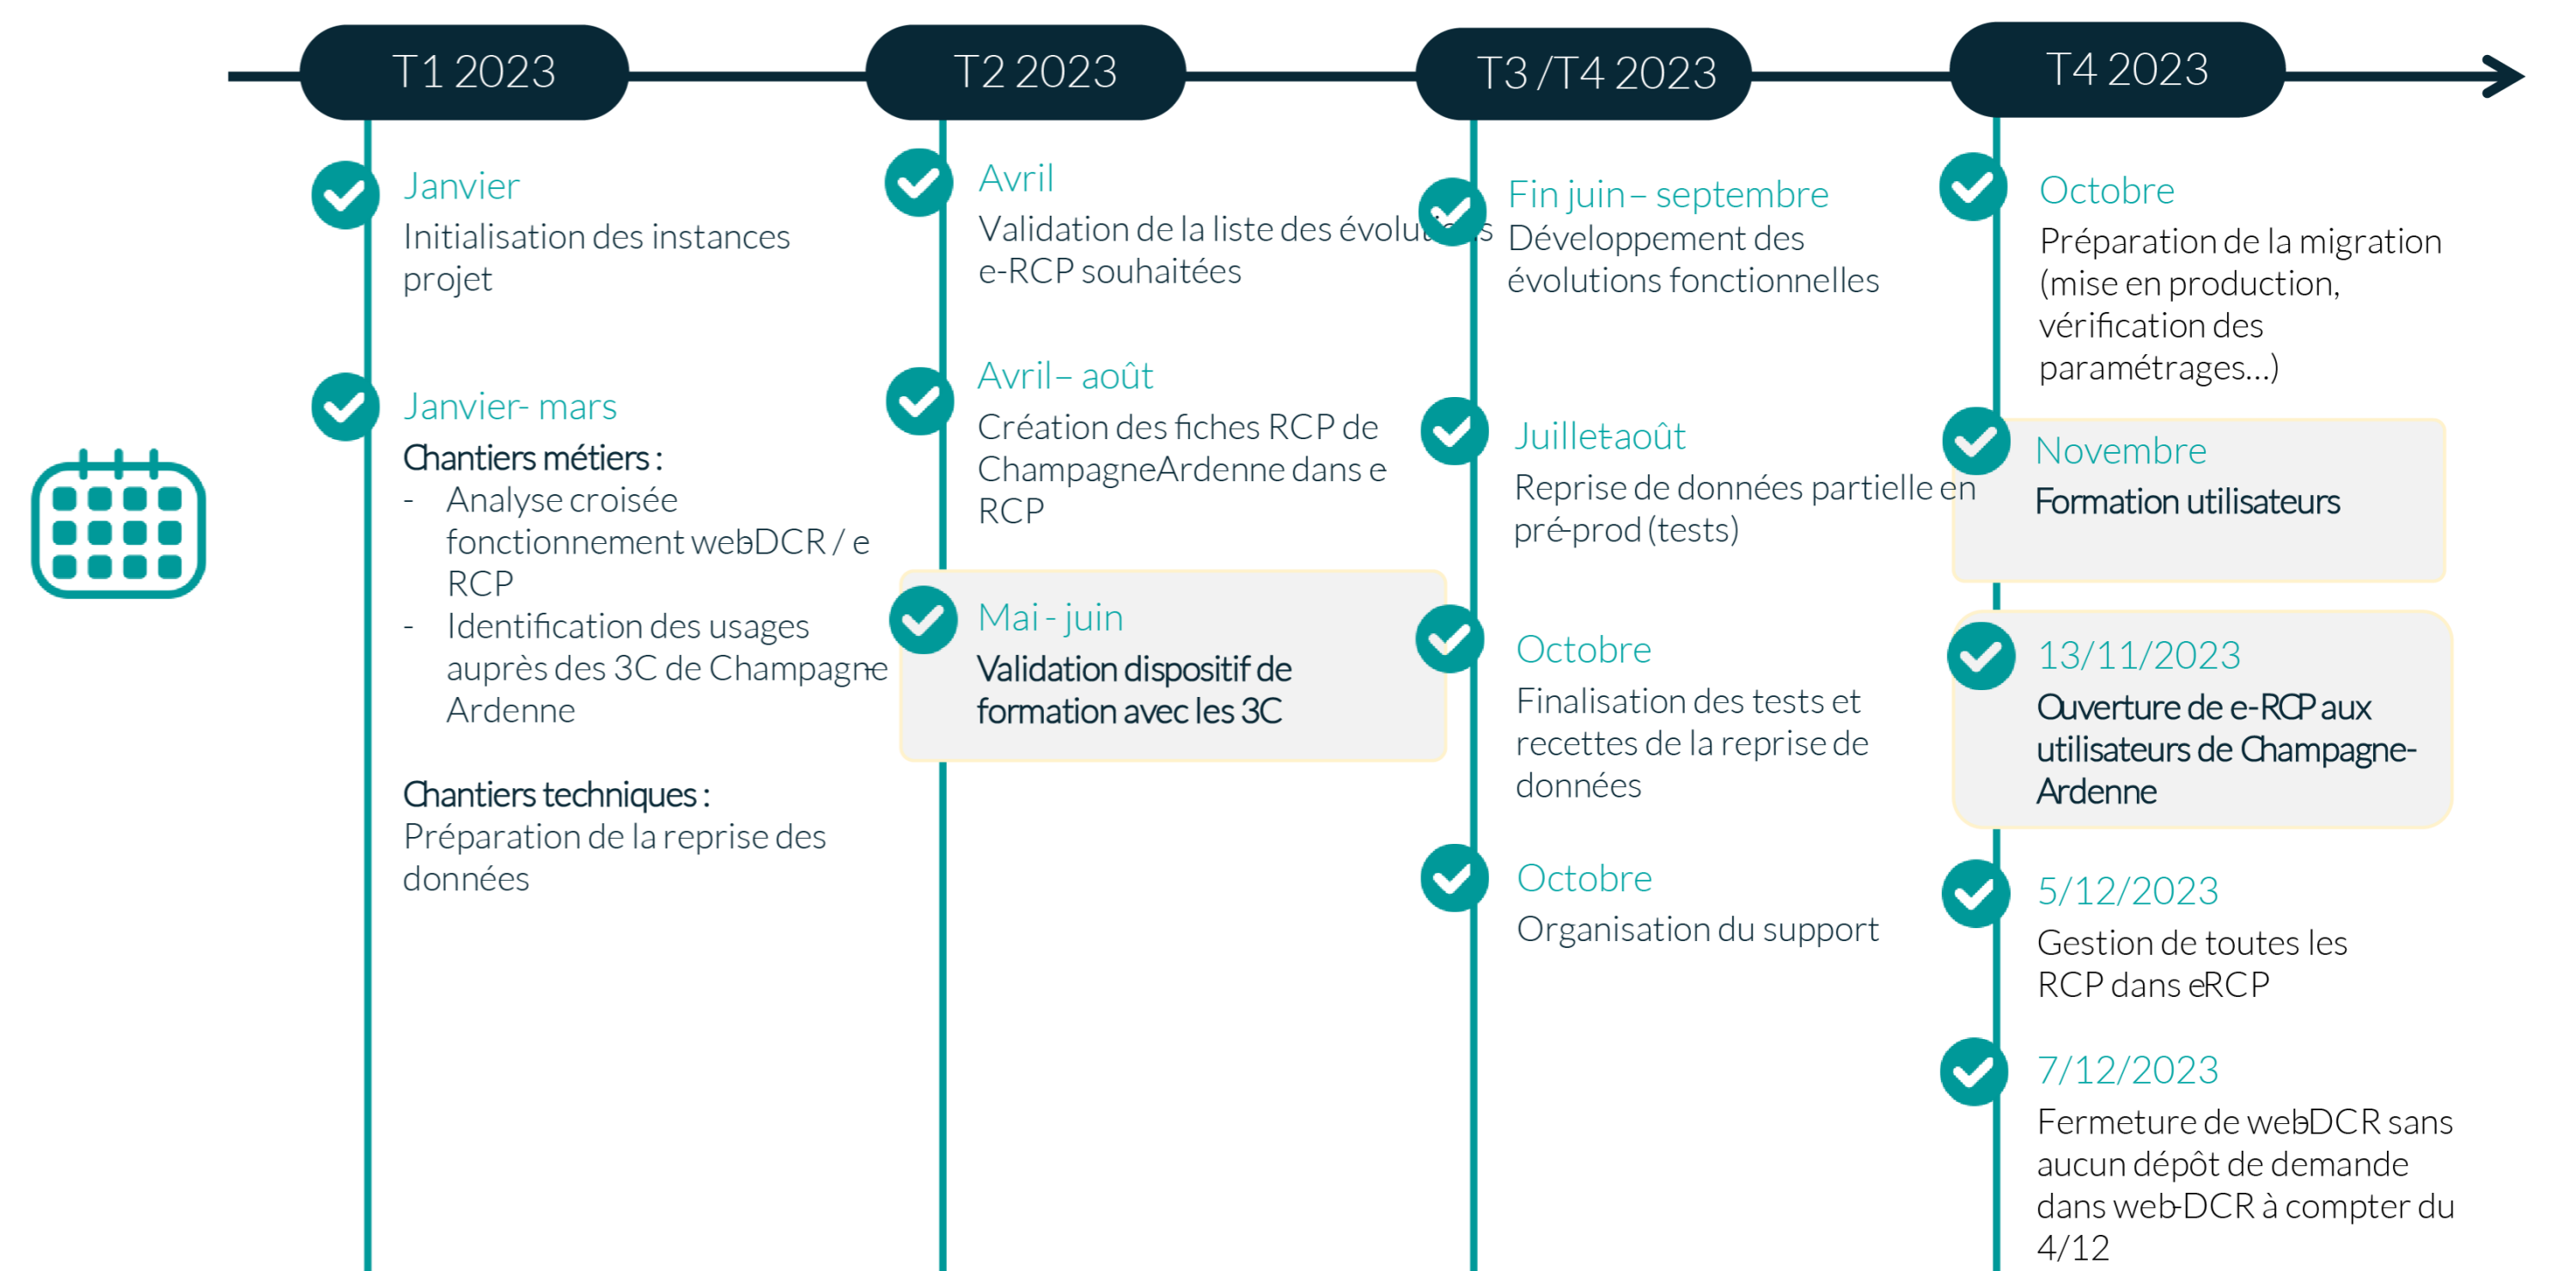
T1 2023

Janvier
Initialisation des instances projet

Janvier- mars
Chantiers métiers :
- Analyse croisée fonctionnement web-DCR / e RCP
- Identification des usages auprès des 3C de Champagne Ardenne

Chantiers techniques :
Préparation de la reprise des données

T2 2023

Avril
Validation de la liste des évolu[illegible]s e-RCP souhaitées

Avril – août
Création des fiches RCP de ChampagneArdenne dans e RCP

Mai - juin
Validation dispositif de formation avec les 3C

T3 /T4 2023

Fin juin – septembre
Développement des évolutions fonctionnelles

Juillet-août
Reprise de données partielle en pré-prod (tests)

Octobre
Finalisation des tests et recettes de la reprise de données

Octobre
Organisation du support

T4 2023

Octobre
Préparation de la migration (mise en production, vérification des paramétrages…)

Novembre
Formation utilisateurs

13/11/2023
Ouverture de e-RCP aux utilisateurs de Champagne-Ardenne

5/12/2023
Gestion de toutes les RCP dans eRCP

7/12/2023
Fermeture de web-DCR sans aucun dépôt de demande dans web-DCR à compter du 4/12